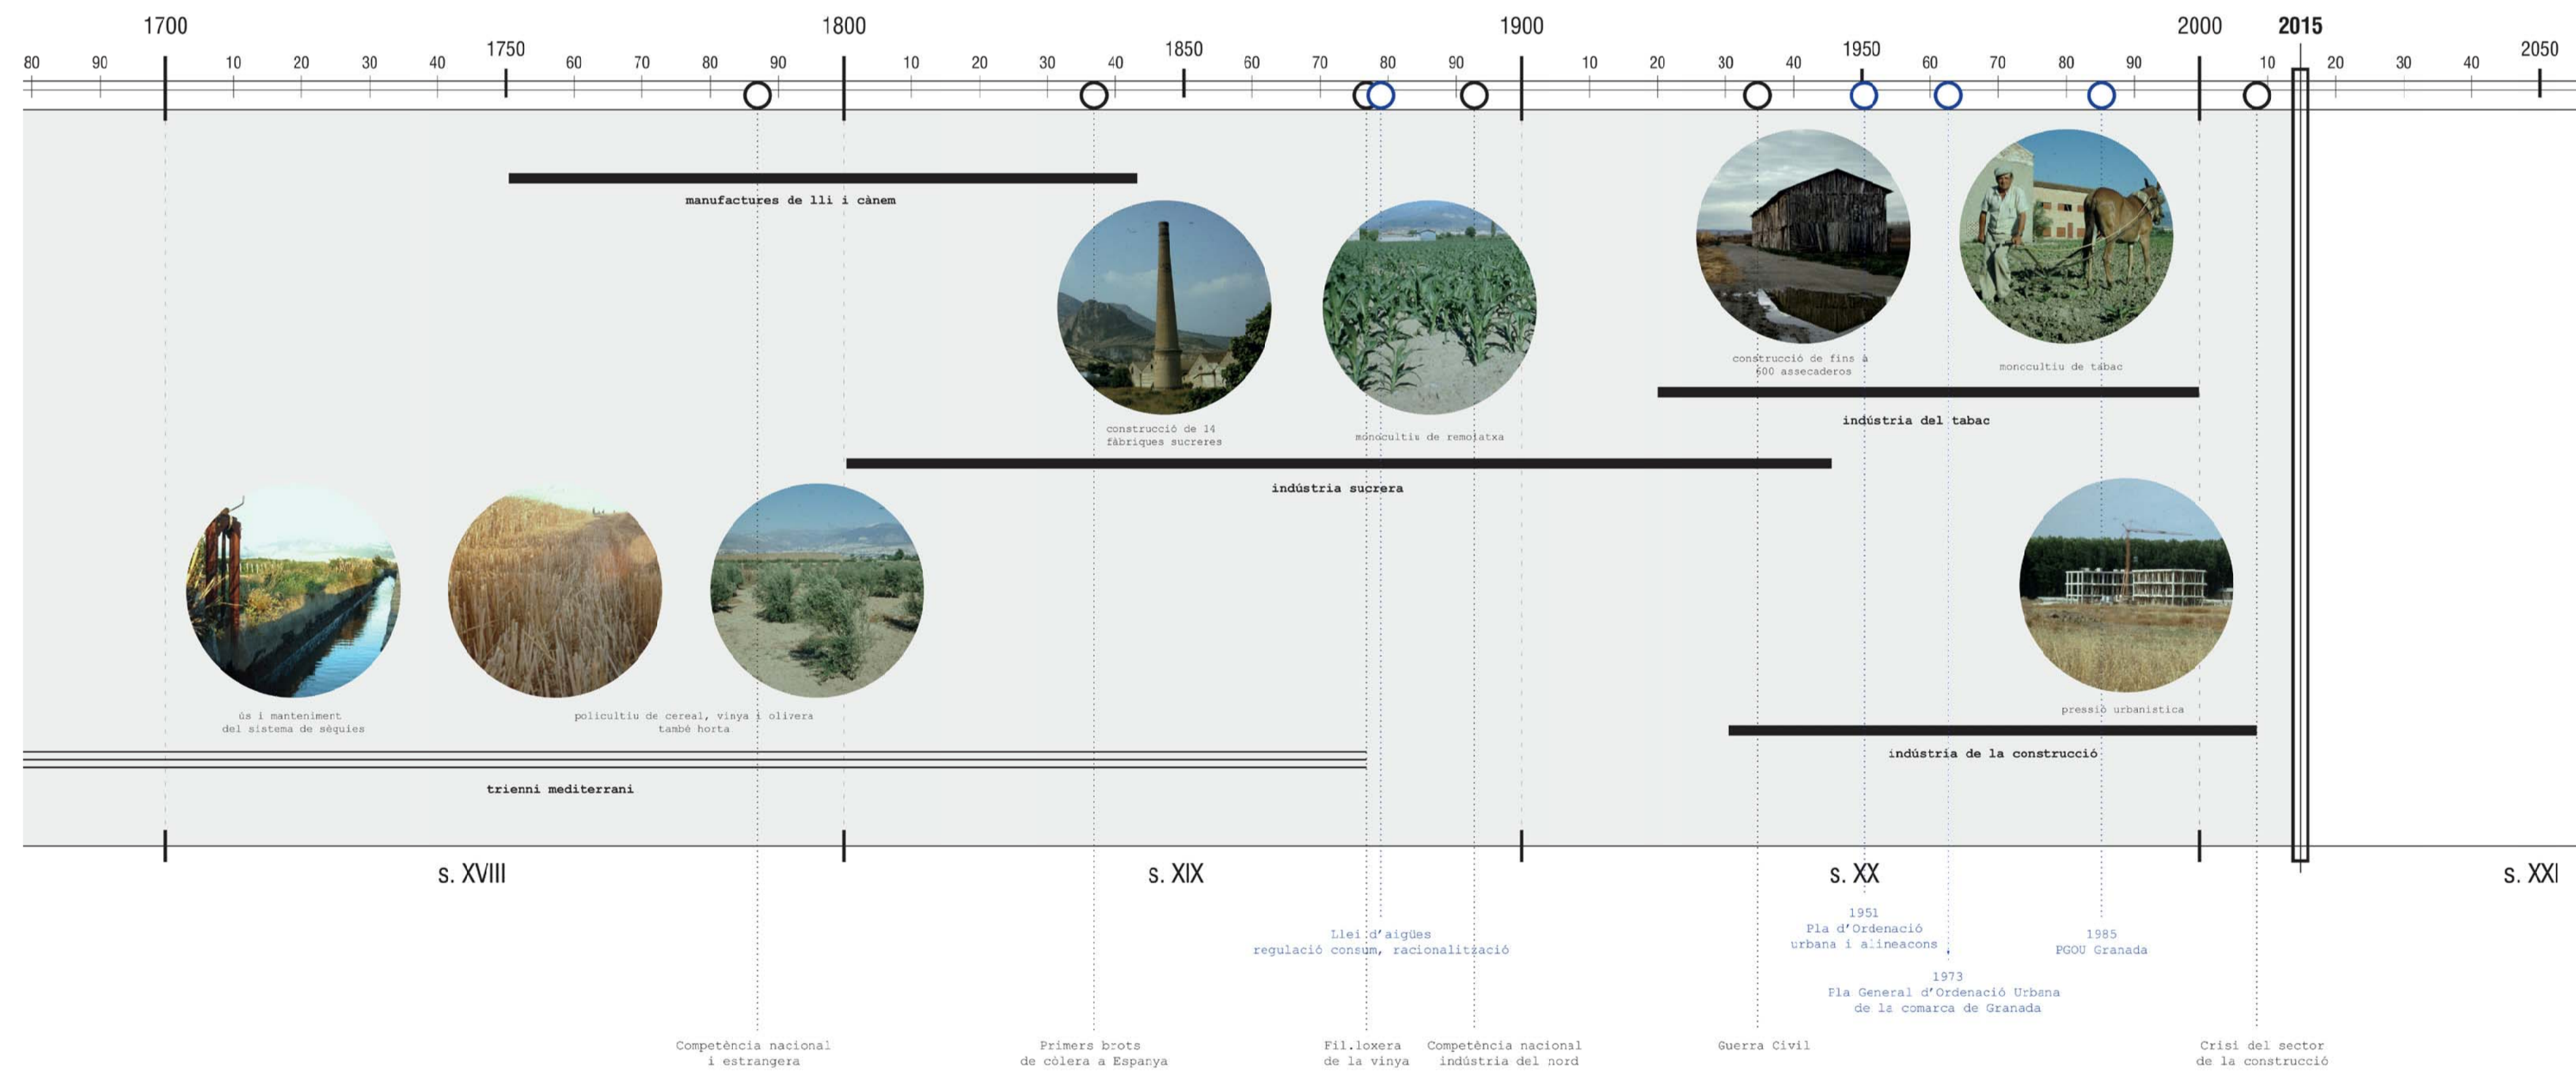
1700 1800 1900 2000 2015

80 90 10 20 30 40 1750 60 70 80 90 10 20 30 40 1850 60 70 80 90 10 20 30 40 1950 60 70 80 90 10 20 30 40 2050

manufactures de lli i cànem

construcció de 14 fàbriques sucreres

monocultiu de remolatxa

construcció de fins a 600 assecaderos

monocultiu de tabac

indústria del tabac

indústria sucrera

ús i manteniment del sistema de sèquies

policultiu de cereal, vinya i olivera també horta

pressió urbanística

indústria de la construcció

trienni mediterrani

s. XVIII

s. XIX

s. XX

s. XXI

Llei d'aigües regulació consum, racionalització

1951 Pla d'Ordenació urbana i alineacons

1985 PGOU Granada

1973 Pla General d'Ordenació Urbana de la comarca de Granada

Competència nacional i estrangera

Primers brots de còlera a Espanya

Fil.loxera de la vinya

Competència nacional indústria del nord

Guerra Civil

Crisi del sector de la construcció